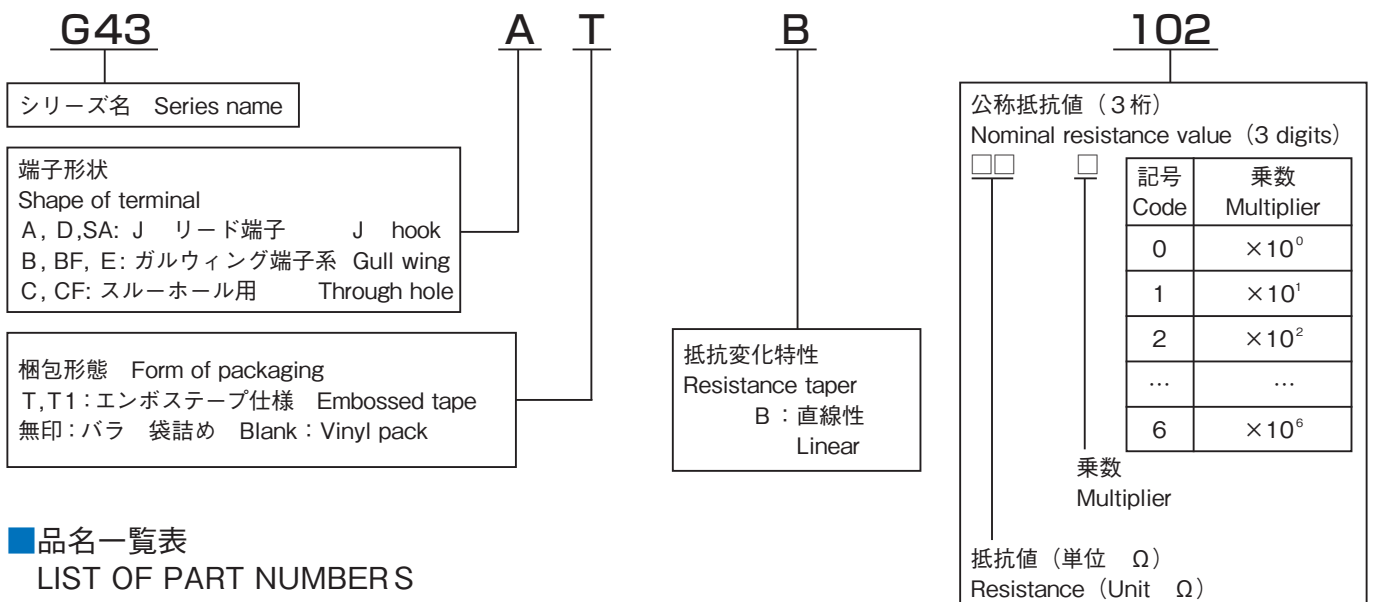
G43 A T B 102

シリーズ名 Series name

端子形状
Shape of terminal
A, D,SA: J リード端子 J hook
B, BF, E: ガルウィング端子系 Gull wing
C, CF: スルーホール用 Through hole

梱包形態 Form of packaging
T,T1：エンボステープ仕様 Embossed tape
無印：バラ 袋詰め Blank：Vinyl pack

抵抗変化特性
Resistance taper
B：直線性
Linear

公称抵抗値（3桁）
Nominal resistance value（3 digits）
□□ □

| 記号 Code | 乗数 Multiplier |
|---|---|
| 0 | $\times10^0$ |
| 1 | $\times10^1$ |
| 2 | $\times10^2$ |
| … | … |
| 6 | $\times10^6$ |

乗数
Multiplier

抵抗値（単位 Ω）
Resistance（Unit Ω）

■品名一覧表
LIST OF PART NUMBERS